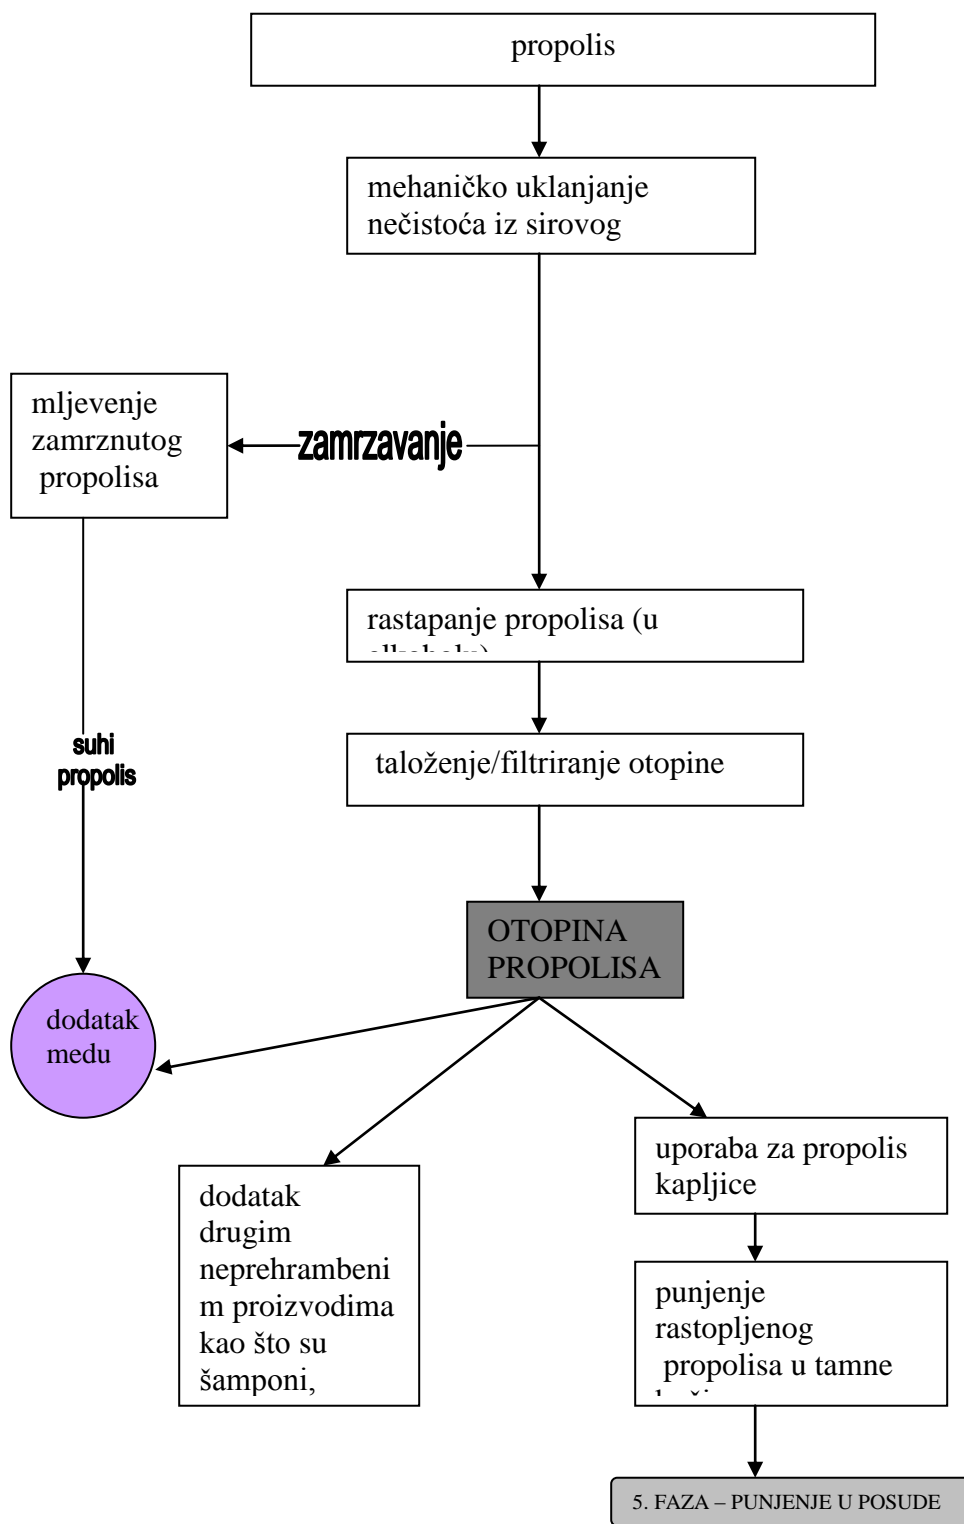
propolis

mehaničko uklanjanje nečistoća iz sirovog

mljevenje zamrznutog propolisa

zamrzavanje

rastapanje propolisa (u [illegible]

suhi propolis

taloženje/filtriranje otopine

OTOPINA PROPOLISA

dodatak medu

dodatak drugim neprehrambenim proizvodima kao što su šamponi,

uporaba za propolis kapljice

punjenje rastopljenog propolisa u tamne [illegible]

5. FAZA – PUNJENJE U POSUDE